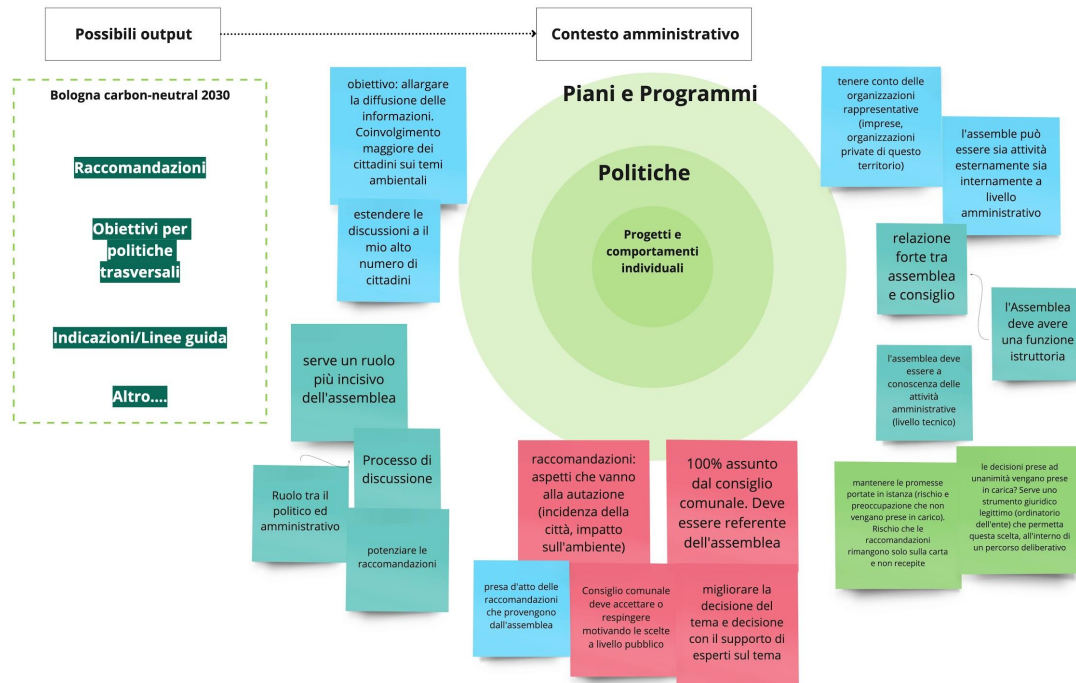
Possibili output

Contesto amministrativo

Bologna carbon-neutral 2030

Raccomandazioni

Obiettivi per politiche trasversali

Indicazioni/Linee guida

Altro....

obiettivo: allargare la diffusione delle informazioni. Coinvolgimento maggiore dei cittadini sui temi ambientali

estendere le discussioni a il mio alto numero di cittadini

Piani e Programmi

Politiche

Progetti e comportamenti individuali

tenere conto delle organizzazioni rappresentative (imprese, organizzazioni private di questo territorio)

l'assemble può essere sia attività esternamente sia internamente a livello amministrativo

relazione forte tra assemblea e consiglio

l'Assemblea deve avere una funzione istruttoria

l'assemblea deve essere a conoscenza delle attività amministrative (livello tecnico)

serve un ruolo più incisivo dell'assemblea

Processo di discussione

Ruolo tra il politico ed amministrativo

potenziare le raccomandazioni

raccomandazioni: aspetti che vanno alla autazione (incidenza della città, impatto sull'ambiente)

100% assunto dal consiglio comunale. Deve essere referente dell'assemblea

mantenere le promesse portate in istanza (rischio e preoccupazione che non vengano prese in carico). Rischio che le raccomandazioni rimangono solo sulla carta e non recepite

le decisioni prese ad unanimità vengano prese in carica? Serve uno strumento giuridico legittimo (ordinatorio dell'ente) che permetta questa scelta, all'interno di un percorso deliberativo

presa d'atto delle raccomandazioni che provengono dall'assemblea

Consiglio comunale deve accettare o respingere motivando le scelte a livello pubblico

migliorare la decisione del tema e decisione con il supporto di esperti sul tema